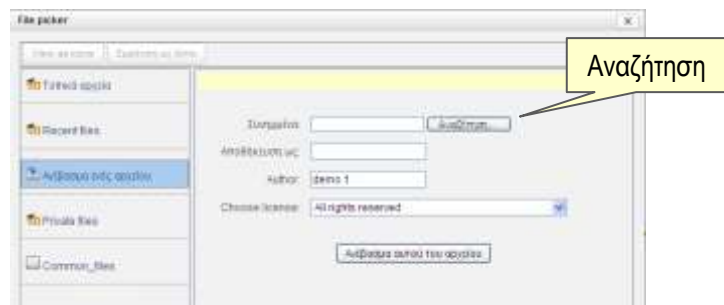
File picker

View as icons | Εμφάνιση ως λίστα

Τοπικά αρχεία

Recent files

Ανέβασμα ενός αρχείου

Private files

Common_files

Αναζήτηση

Συνημμένο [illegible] Αναζήτηση...

Αποθήκευση ως

Author: demo 1

Choose license: All rights reserved

Ανέβασμα αυτού του αρχείου